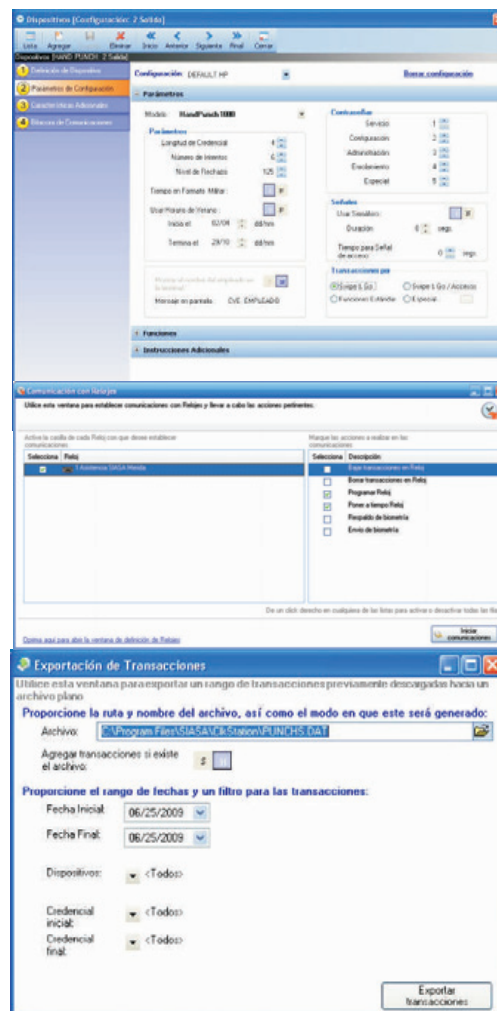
Dispositivos [Configuración: 2 Salida]

Lista Agregar Eliminar Inicio Anterior Siguiente Final Cerrar

Dispositivo: [HAND PUNCH: 2 Salida]

1 Definición de Dispositivo
2 Parámetros de Configuración
3 Características Adicionales
4 Bitacora de Comunicaciones

Configuración: DEFAULT HP
Borrar configuración

Parámetros

Modelo: HandPunch 1000

Parámetros
Longitud de Credencial 4
Número de Intentos 6
Nivel de Rechazo 125
Tiempo en Formato Militar
Usar Horario de Verano
Inicia el 02/04 dd/mm
Termina el 29/10 dd/mm

Mostrar el nombre del empleado en la terminal
Mensaje en pantalla: CVE. EMPLEADO

Contraseñas
Servicio 1
Configuración 2
Administración 3
Enrolamiento 4
Especial 5

Señales
Usar Señalizar
Duración 0 segs.
Tiempo para Señal de acceso 0 segs.

Transacciones por
Swipe/ & Go
Swipe/ & Go / Accesos
Funciones Extendid
Especial

Funciones
Instrucciones Adicionales

Comunicación con Relojes

Utilice esta ventana para establecer comunicaciones con Relojes y llevar a cabo las acciones pertinentes.

Active la casilla de cada Reloj con que desee establecer comunicaciones.
Selecciona Reloj
1 Asistencia SIASA Merida

Marque las acciones a realizar en las comunicaciones.
Selecciona Descripción
Bajar transacciones en Reloj
Borrar transacciones en Reloj
Programar Reloj
Poner a tiempo Reloj
Respaldo de biometría
Envío de biometría

De un click derecho en cualquiera de las listas para activar o desactivar todas las filas

Oprima aquí para abrir la ventana de definición de Relojes

Iniciar comunicaciones

Exportación de Transacciones

Utilice esta ventana para exportar un rango de transacciones previamente descargadas hacia un archivo plano

Proporcione la ruta y nombre del archivo, así como el modo en que este será generado:
Archivo: C:\Program Files\SIASA\ClkStation\PUNCHS.DAT
Agregar transacciones si existe el archivo:

Proporcione el rango de fechas y un filtro para las transacciones:
Fecha Inicial: 06/25/2009
Fecha Final: 06/25/2009

Dispositivos: <Todos>

Credencial inicial: <Todos>
Credencial final: <Todos>

Exportar transacciones